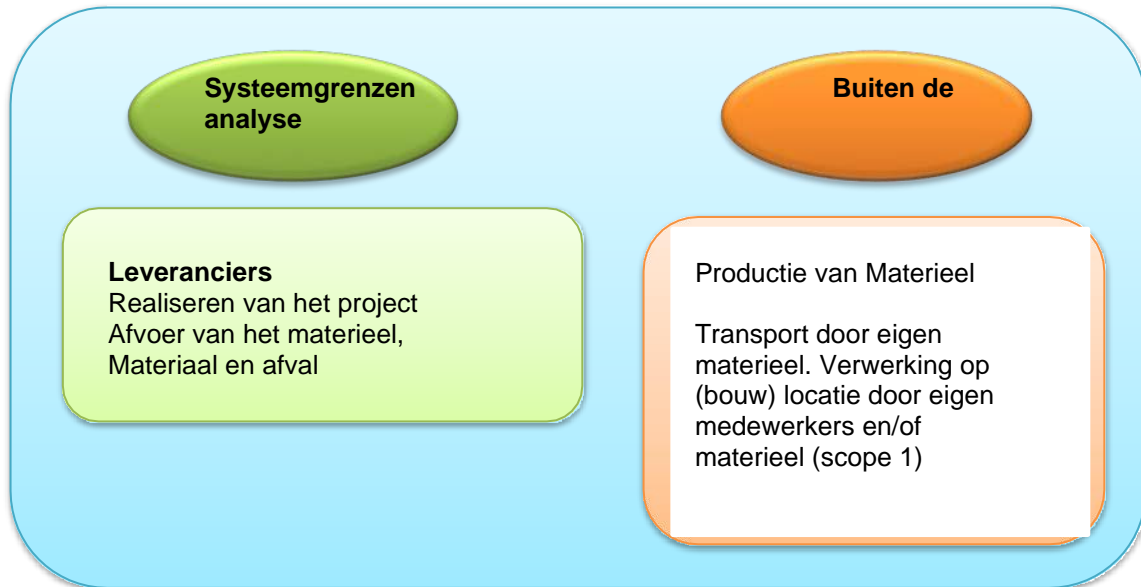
Systeemgrenzen analyse

Buiten de

Leveranciers
Realiseren van het project
Afvoer van het materieel,
Materiaal en afval

Productie van Materieel

Transport door eigen materieel. Verwerking op (bouw) locatie door eigen medewerkers en/of materieel (scope 1)